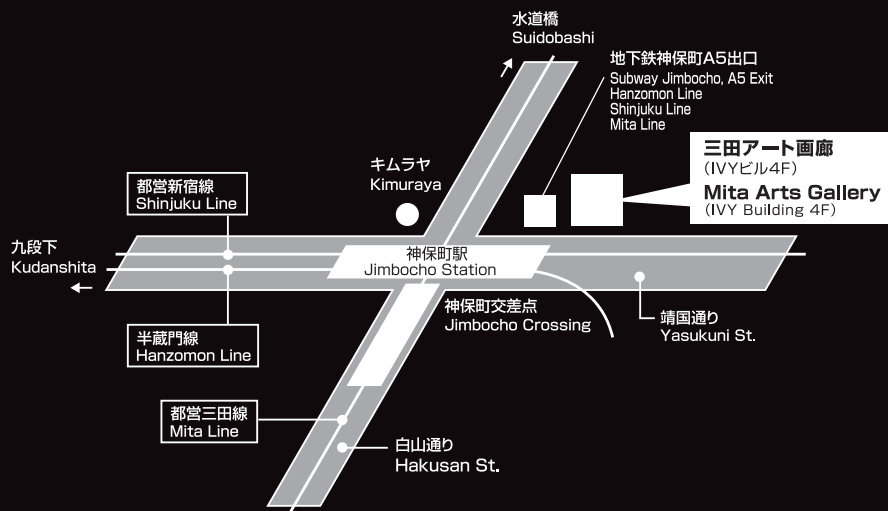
水道橋
Suidobashi

地下鉄神保町A5出口
Subway Jimbocho, A5 Exit
Hanzomon Line
Shinjuku Line
Mita Line

三田アート画廊
(IVYビル4F)
Mita Arts Gallery
(IVY Building 4F)

キムラヤ
Kimuraya

都営新宿線
Shinjuku Line

九段下
Kudanshita

神保町駅
Jimbocho Station

神保町交差点
Jimbocho Crossing

靖国通り
Yasukuni St.

半蔵門線
Hanzomon Line

都営三田線
Mita Line

白山通り
Hakusan St.